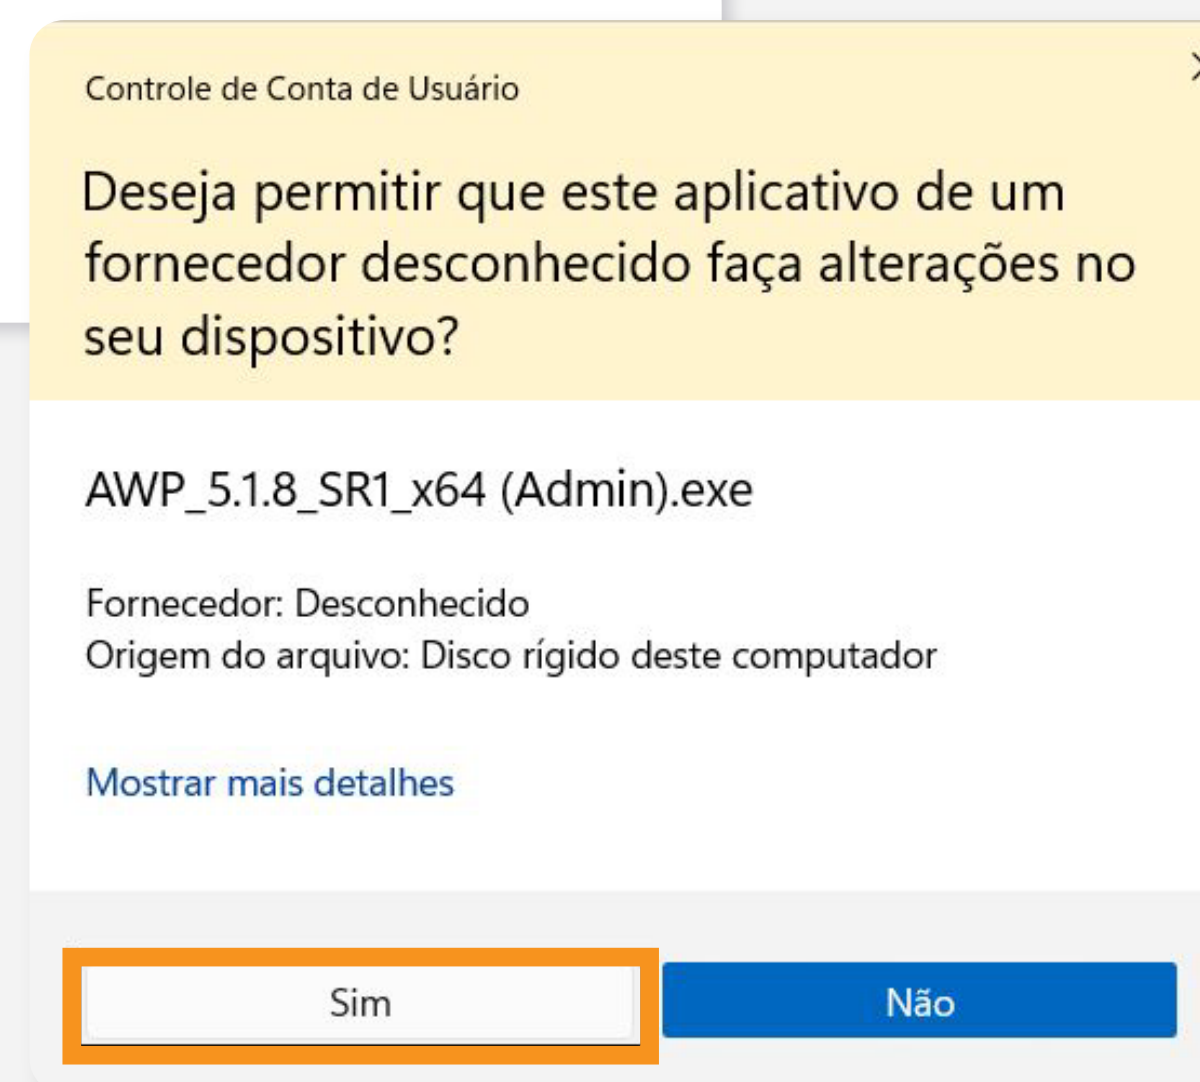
Controle de Conta de Usuário

Deseja permitir que este aplicativo de um fornecedor desconhecido faça alterações no seu dispositivo?

AWP_5.1.8_SR1_x64 (Admin).exe

Fornecedor: Desconhecido
Origem do arquivo: Disco rígido deste computador

Mostrar mais detalhes

Sim

Não